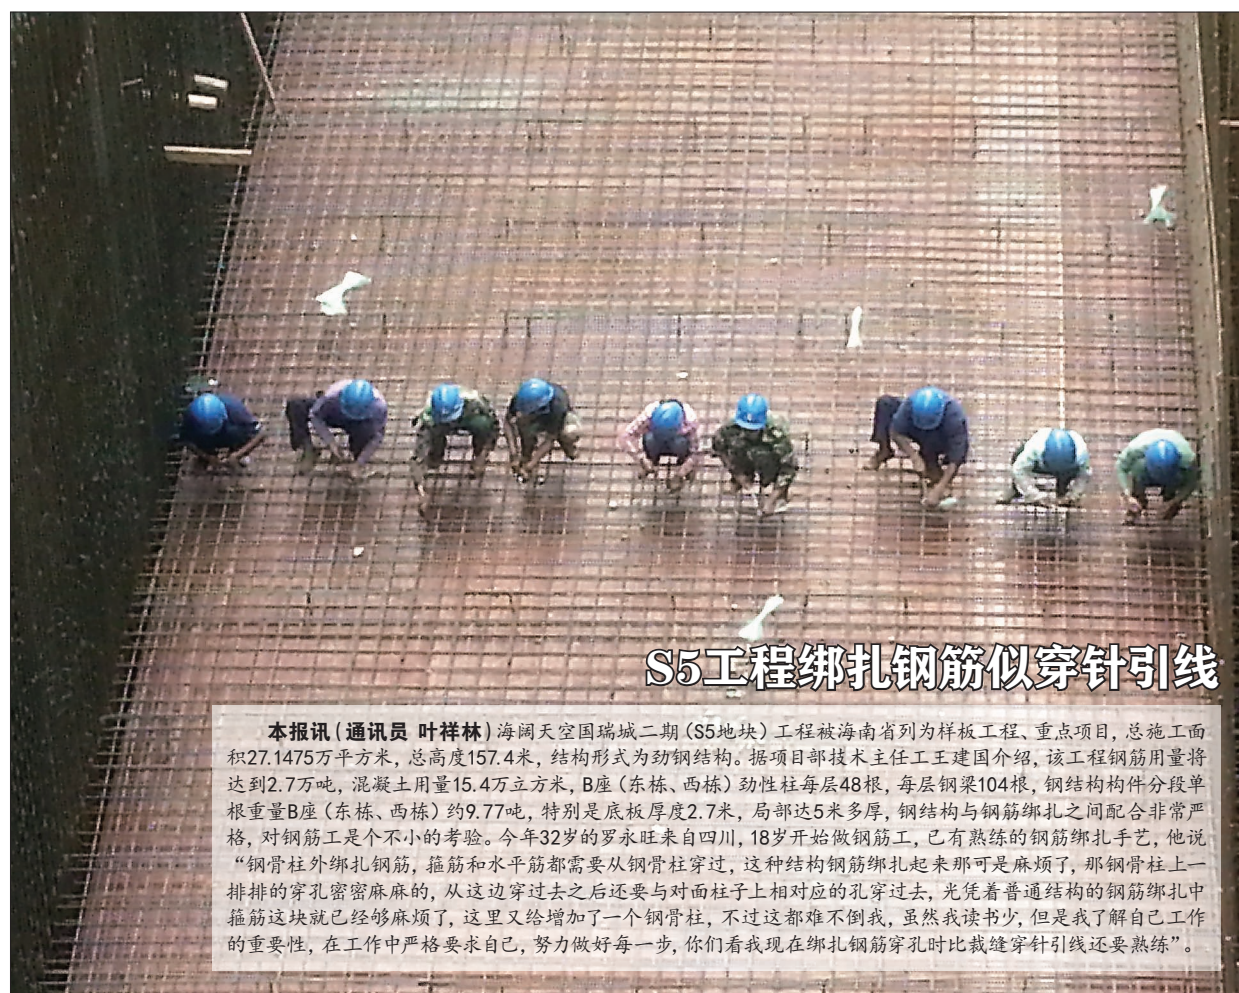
S5工程绑扎钢筋似穿针引线

**本报讯（通讯员 叶祥林）**海阔天空国瑞城二期（S5地块）工程被海南省列为样板工程、重点项目，总施工面积27.1475万平方米，总高度157.4米，结构形式为劲钢结构。据项目部技术主任工王建国介绍，该工程钢筋用量将达到2.7万吨，混凝土用量15.4万立方米，B座（东栋、西栋）劲性柱每层48根，每层钢梁104根，钢结构构件分段单根重量B座（东栋、西栋）约9.77吨，特别是底板厚度2.7米，局部达5米多厚，钢结构与钢筋绑扎之间配合非常严格，对钢筋工是个不小的考验。今年32岁的罗永旺来自四川，18岁开始做钢筋工，已有熟练的钢筋绑扎手艺，他说“钢骨柱外绑扎钢筋，箍筋和水平筋都需要从钢骨柱穿过，这种结构钢筋绑扎起来那可是麻烦了，那钢骨柱上一排排的穿孔密密麻麻的，从这边穿过去之后还要与对面柱子上相对应的孔穿过去，光凭着普通结构的钢筋绑扎中箍筋这块就已经够麻烦了，这里又给增加了一个钢骨柱，不过这都难不倒我，虽然我读书少，但是我了解自己工作的重要性，在工作中严格要求自己，努力做好每一步，你们看我现在绑扎钢筋穿孔时比裁缝穿针引线还要熟练”。